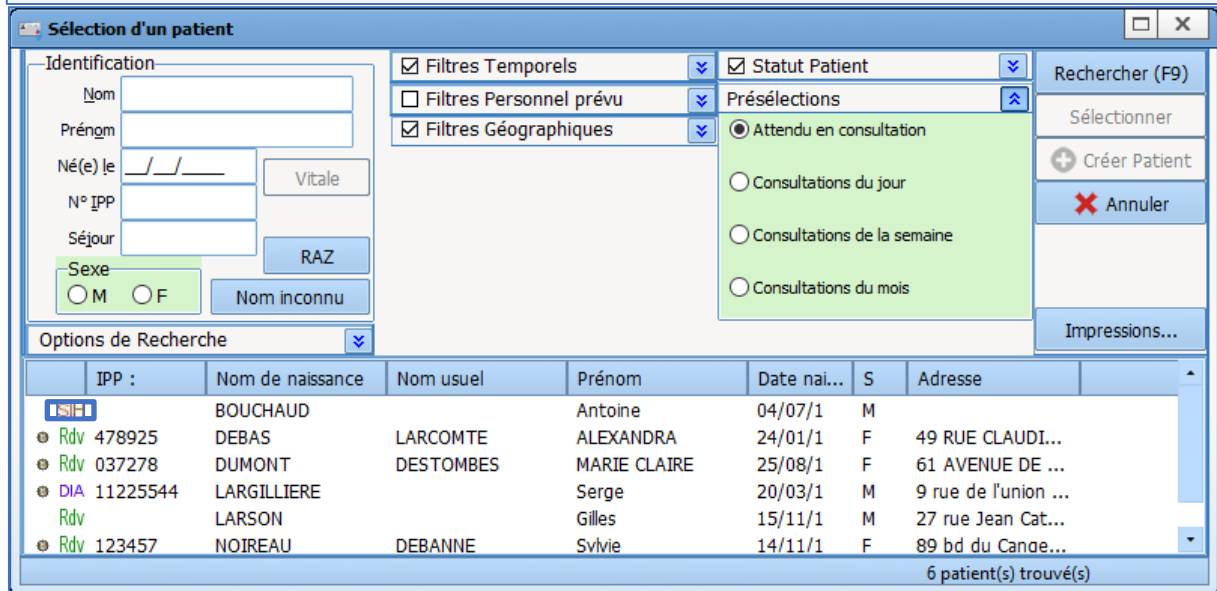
Sélection d'un patient

Identification
Nom
Prénom
Né(e) le __/__/____
Vitale
N° IPP
Séjour
RAZ
Sexe
M F
Nom inconnu

Options de Recherche

☑ Filtres Temporels
☐ Filtres Personnel prévu
☑ Filtres Géographiques

☑ Statut Patient
Présélections
Attendu en consultation
Consultations du jour
Consultations de la semaine
Consultations du mois

Rechercher (F9)
Sélectionner
Créer Patient
Annuler
Impressions...

| | IPP : | Nom de naissance | Nom usuel | Prénom | Date nai... | S | Adresse |
|---|---|---|---|---|---|---|---|
| SIH | | BOUCHAUD | | Antoine | 04/07/1 | M | |
| Rdv | 478925 | DEBAS | LARCOMTE | ALEXANDRA | 24/01/1 | F | 49 RUE CLAUDI... |
| Rdv | 037278 | DUMONT | DESTOMBES | MARIE CLAIRE | 25/08/1 | F | 61 AVENUE DE ... |
| DIA | 11225544 | LARGILLIERE | | Serge | 20/03/1 | M | 9 rue de l'union ... |
| Rdv | | LARSON | | Gilles | 15/11/1 | M | 27 rue Jean Cat... |
| Rdv | 123457 | NOIREAU | DEBANNE | Sylvie | 14/11/1 | F | 89 bd du Cange... |

6 patient(s) trouvé(s)